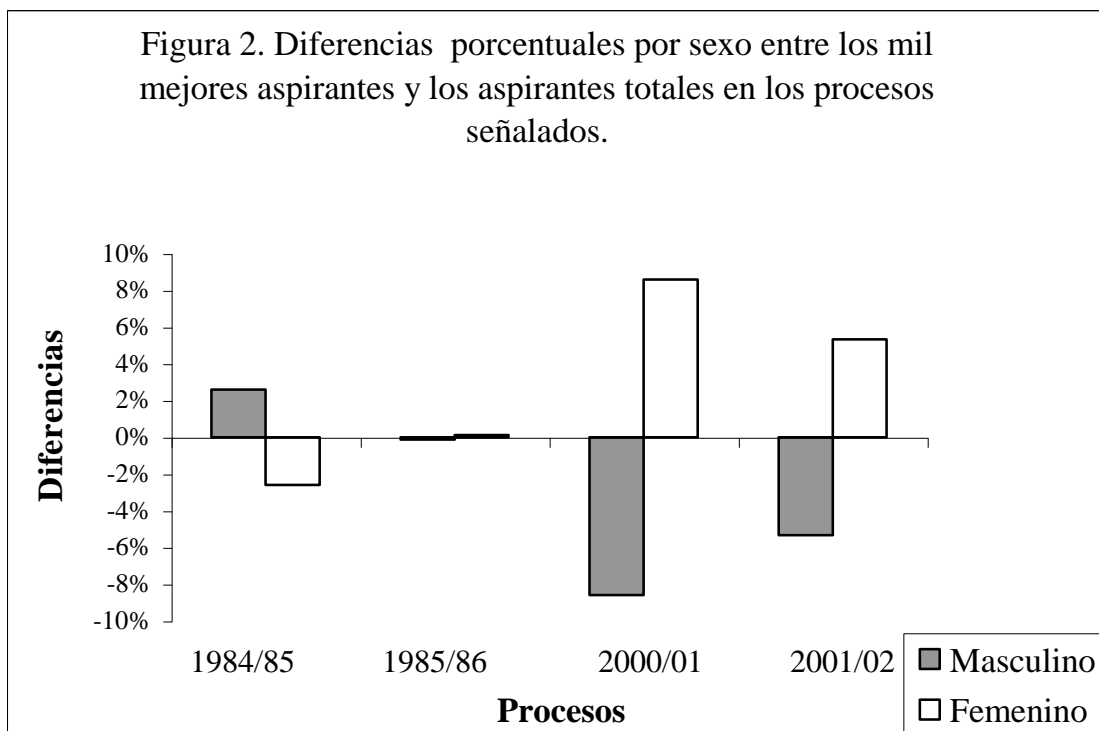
Figura 2. Diferencias porcentuales por sexo entre los mil mejores aspirantes y los aspirantes totales en los procesos señalados.

10%
8%
6%
4%
2%
0%
-2%
-4%
-6%
-8%
-10%

Diferencias

1984/85
1985/86
2000/01
2001/02

Procesos

Masculino
Femenino